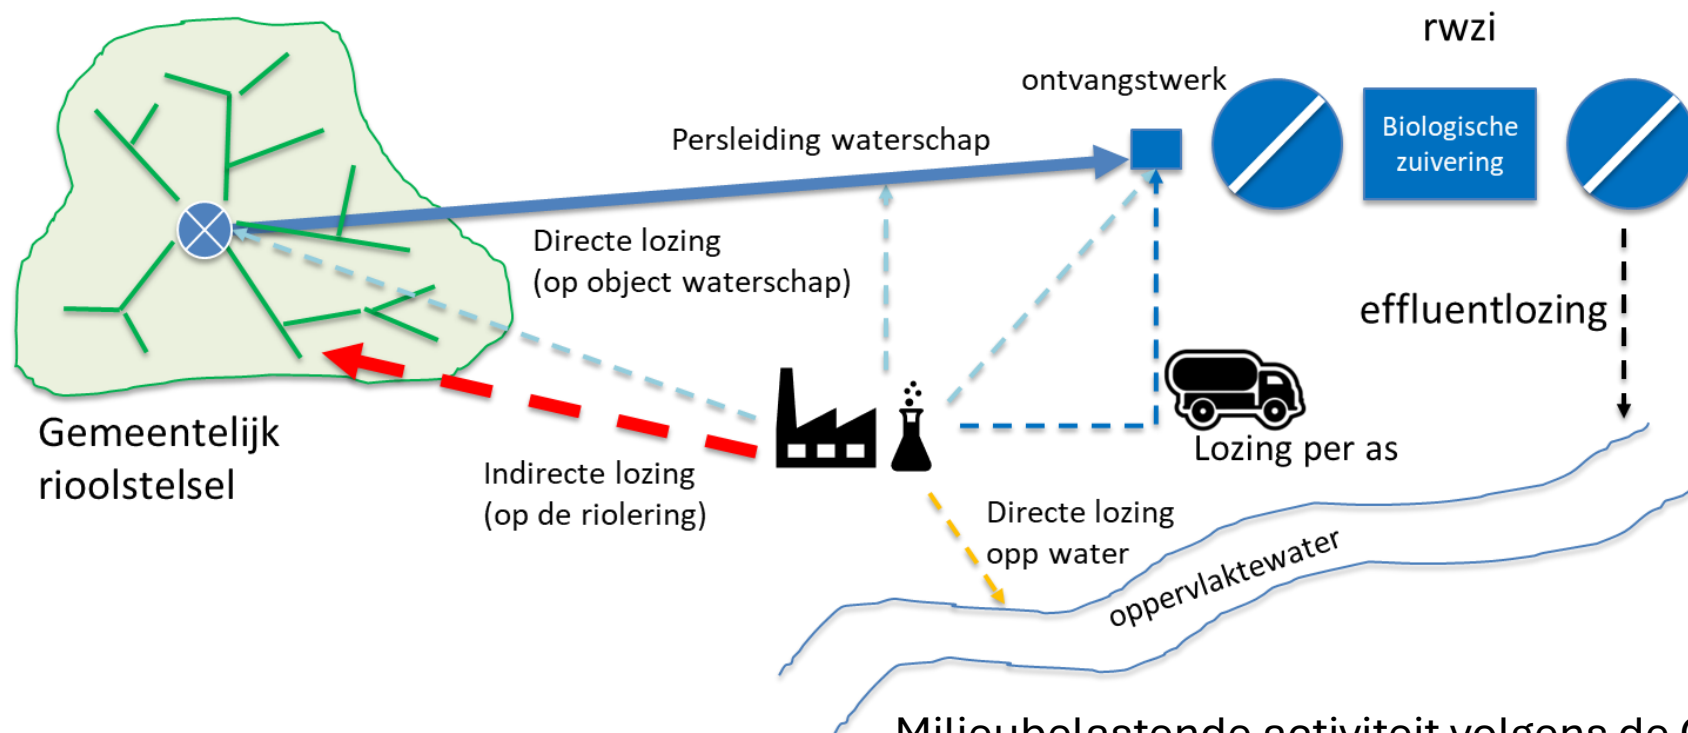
rwzi

ontvangstwerk

Persleiding waterschap

Biologische zuivering

Directe lozing (op object waterschap)

effluentlozing

Gemeentelijk rioolstelsel

Lozing per as

Indirecte lozing (op de riolering)

Directe lozing opp water

oppervlaktewater

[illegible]